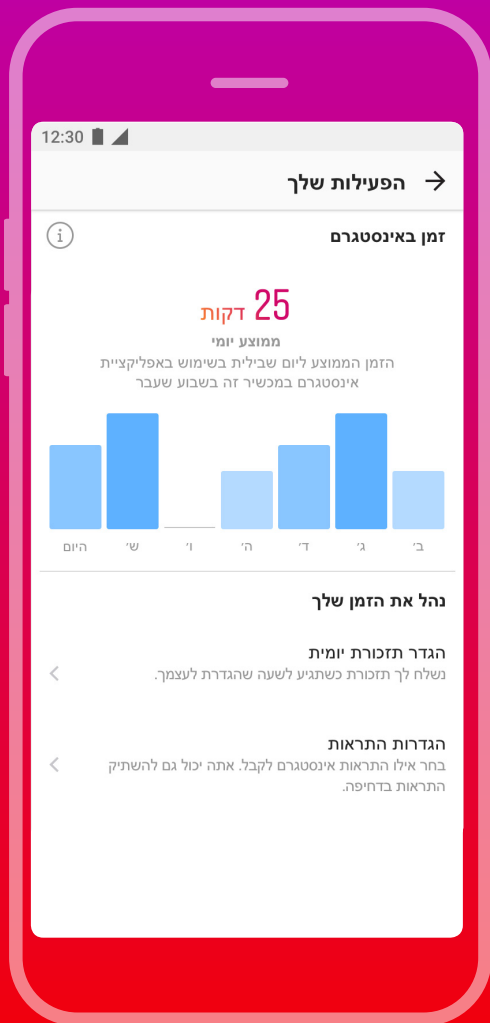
12:30

הפעילות שלך

זמן באינסטגרם

25 דקות

ממוצע יומי

הזמן הממוצע ליום שבילית בשימוש באפליקציית אינסטגרם במכשיר זה בשבוע שעבר

ב׳ ג׳ ד׳ ה׳ ו׳ ש׳ היום

נהל את הזמן שלך

הגדר תזכורת יומית
נשלח לך תזכורת כשתגיע לשעה שהגדרת לעצמך.

הגדרות התראות
בחר אילו התראות אינסטגרם לקבל. אתה יכול גם להשתיק התראות בדחיפה.